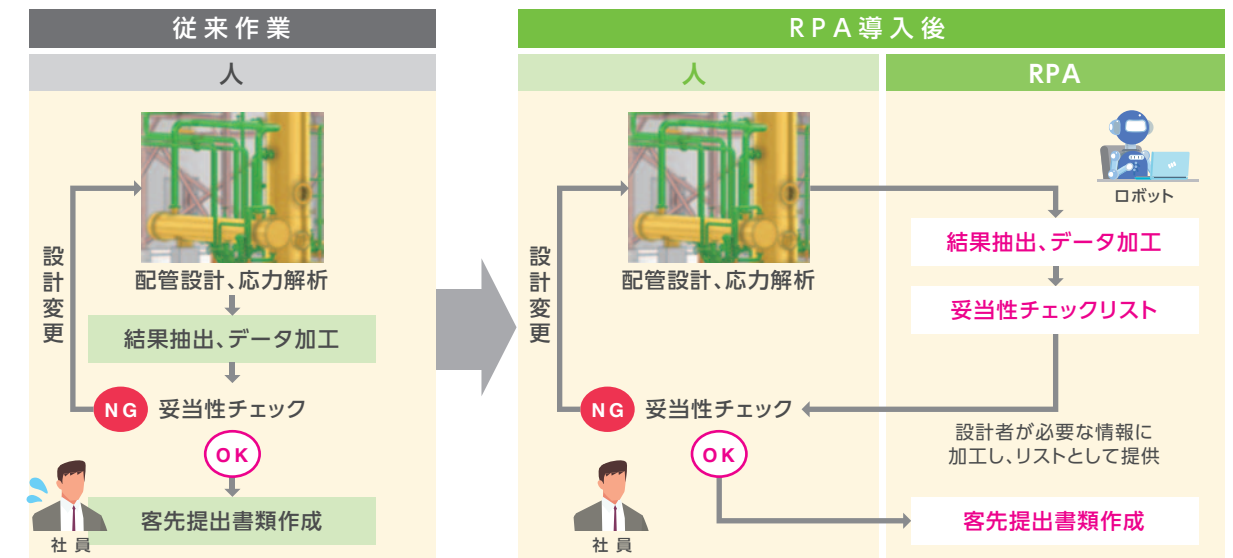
従来作業

人

配管設計、応力解析

設計変更

結果抽出、データ加工

NG 妥当性チェック

OK

客先提出書類作成

社員

RPA導入後

人

RPA

ロボット

配管設計、応力解析

設計変更

結果抽出、データ加工

妥当性チェックリスト

NG 妥当性チェック

設計者が必要な情報に加工し、リストとして提供

OK

客先提出書類作成

社員